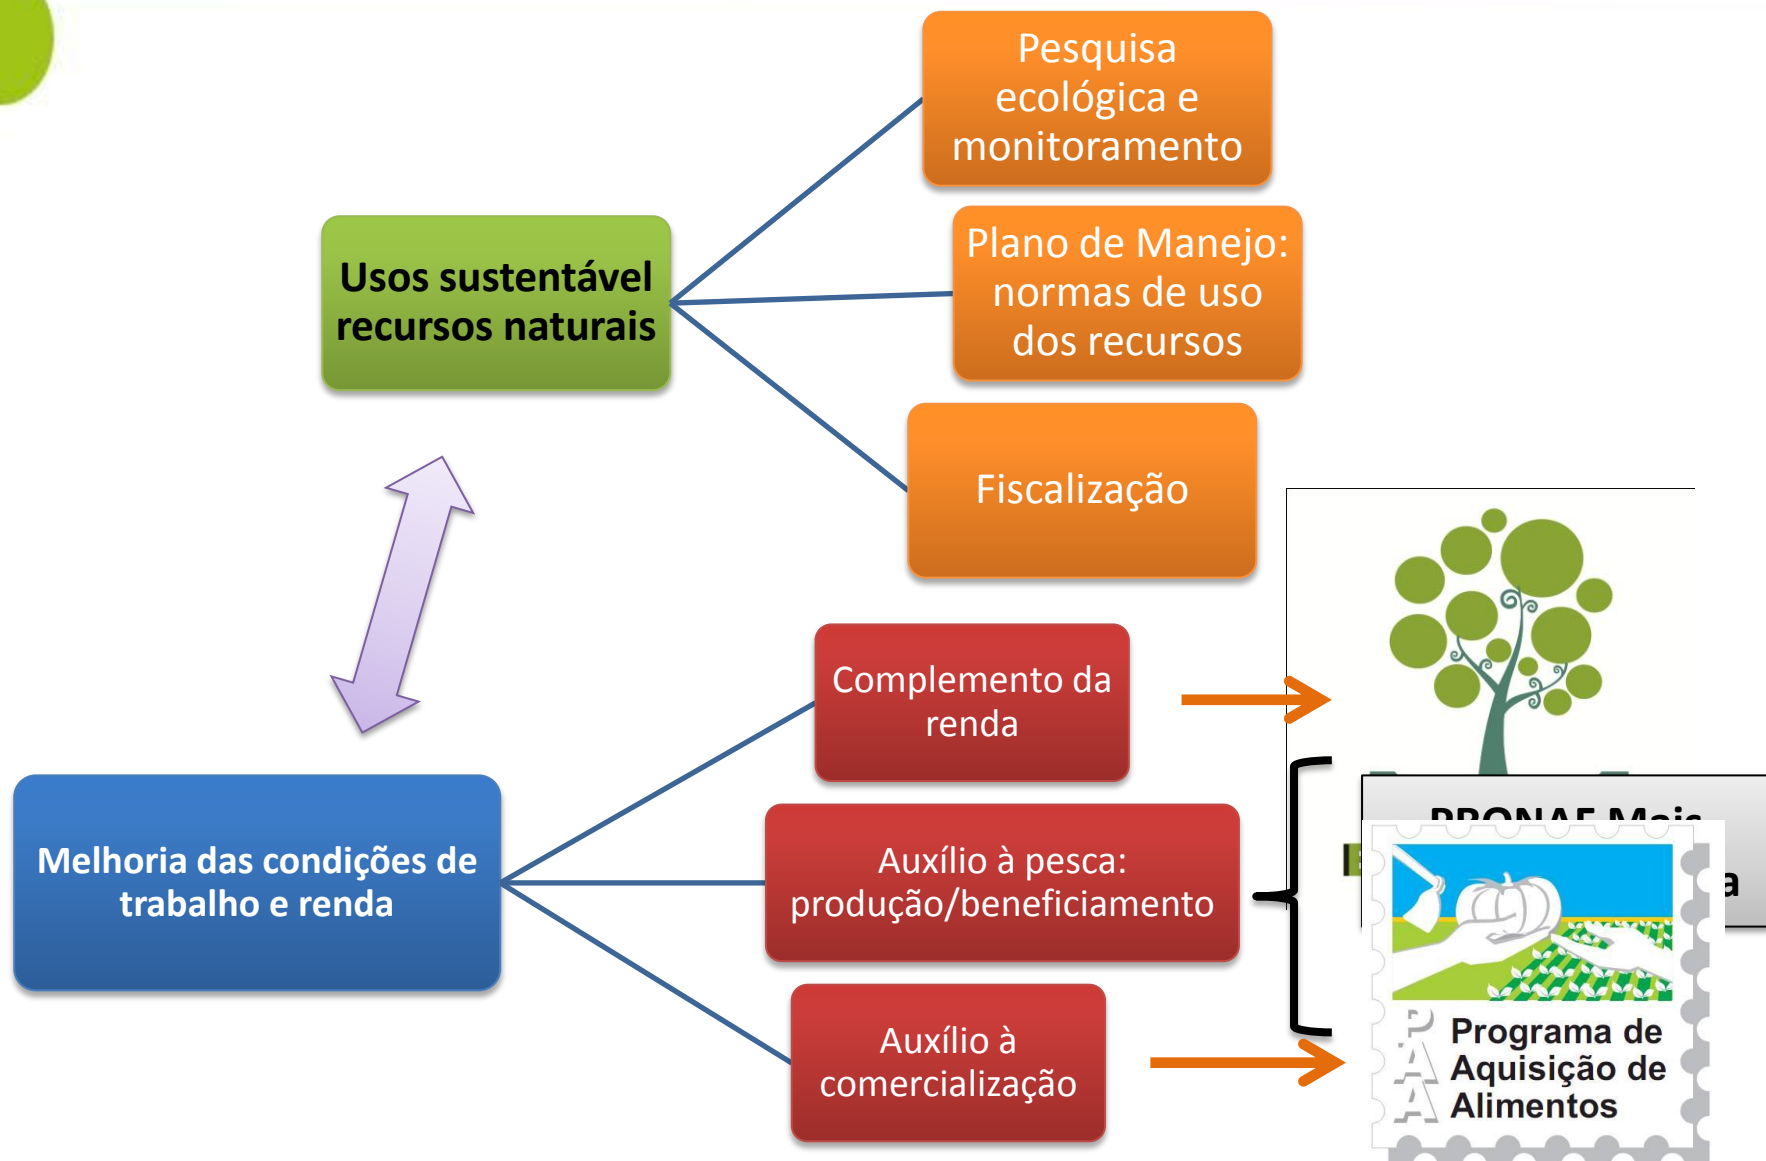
Pesquisa ecológica e monitoramento

Usos sustentável recursos naturais

Plano de Manejo: normas de uso dos recursos

Fiscalização

Complemento da renda

Melhoria das condições de trabalho e renda

Auxílio à pesca: produção/beneficiamento

Auxílio à comercialização

PRONAF Mais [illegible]

PAA

Programa de Aquisição de Alimentos